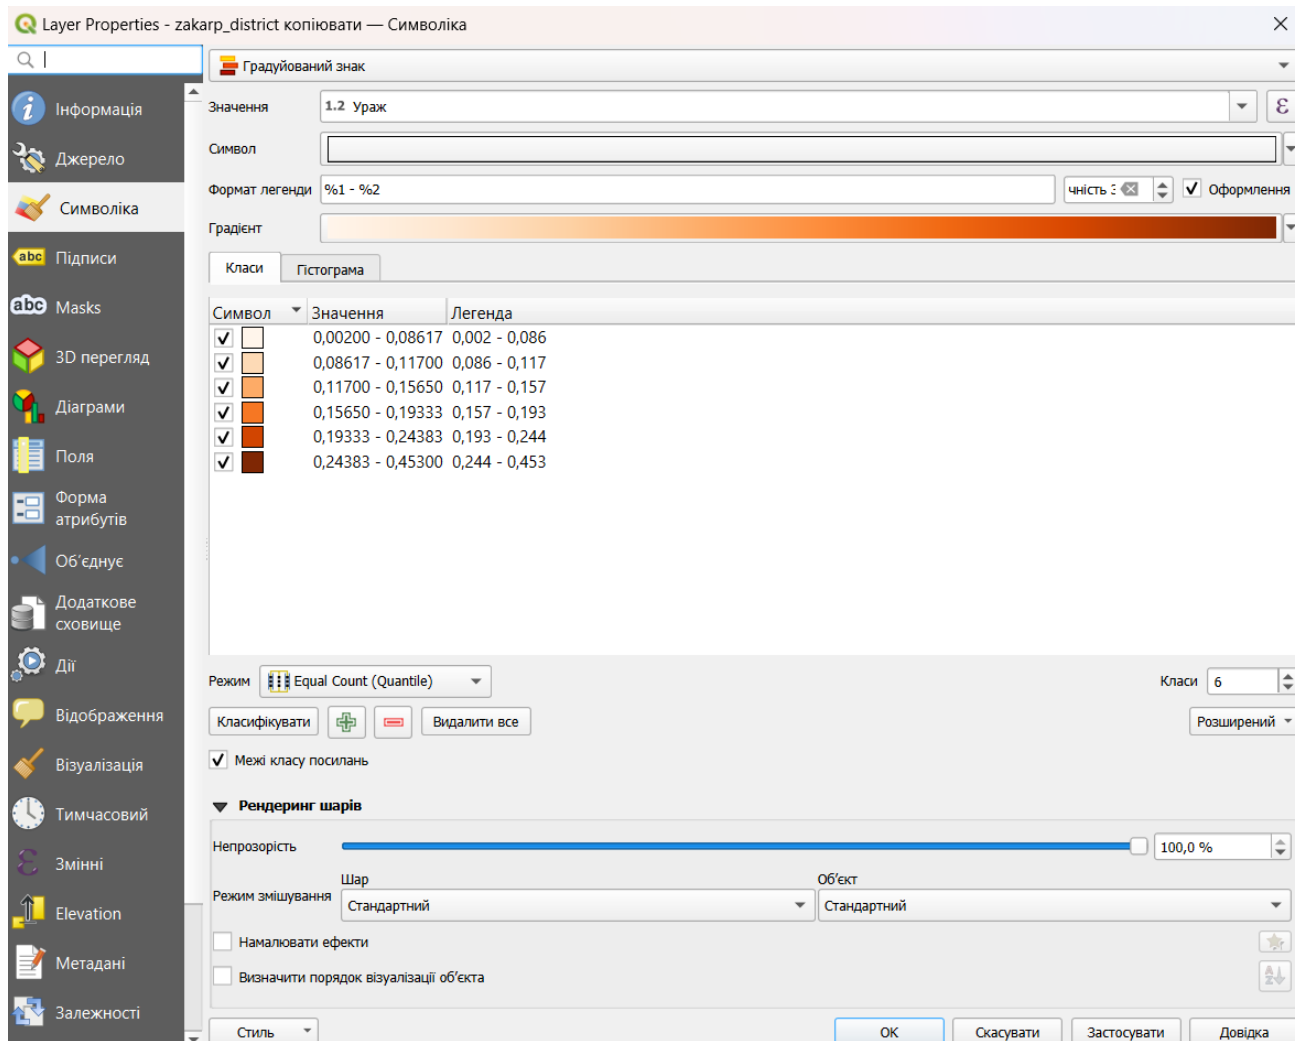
Layer Properties - zakarp_district копіювати — Символіка

Інформація
Джерело
Символіка
Підписи
Masks
3D перегляд
Діаграми
Поля
Форма атрибутів
Об'єднує
Додаткове сховище
Дії
Відображення
Візуалізація
Тимчасовий
Змінні
Elevation
Метадані
Залежності

Градуйований знак

Значення 1.2 Ураж
Символ
Формат легенди %1 - %2 чність 3 Оформлення
Градієнт

Класи Гістограма

| Символ | Значення | Легенда |
|---|---|---|
| ✓ | 0,00200 - 0,08617 | 0,002 - 0,086 |
| ✓ | 0,08617 - 0,11700 | 0,086 - 0,117 |
| ✓ | 0,11700 - 0,15650 | 0,117 - 0,157 |
| ✓ | 0,15650 - 0,19333 | 0,157 - 0,193 |
| ✓ | 0,19333 - 0,24383 | 0,193 - 0,244 |
| ✓ | 0,24383 - 0,45300 | 0,244 - 0,453 |

Режим Equal Count (Quantile) Класи 6
Класифікувати Видалити все Розширений
Межі класу посилань

Рендеринг шарів
Непрозорість 100,0 %
Режим змішування Шар Стандартний Об'єкт Стандартний
Намалювати ефекти
Визначити порядок візуалізації об'єкта

Стиль OK Скасувати Застосувати Довідка